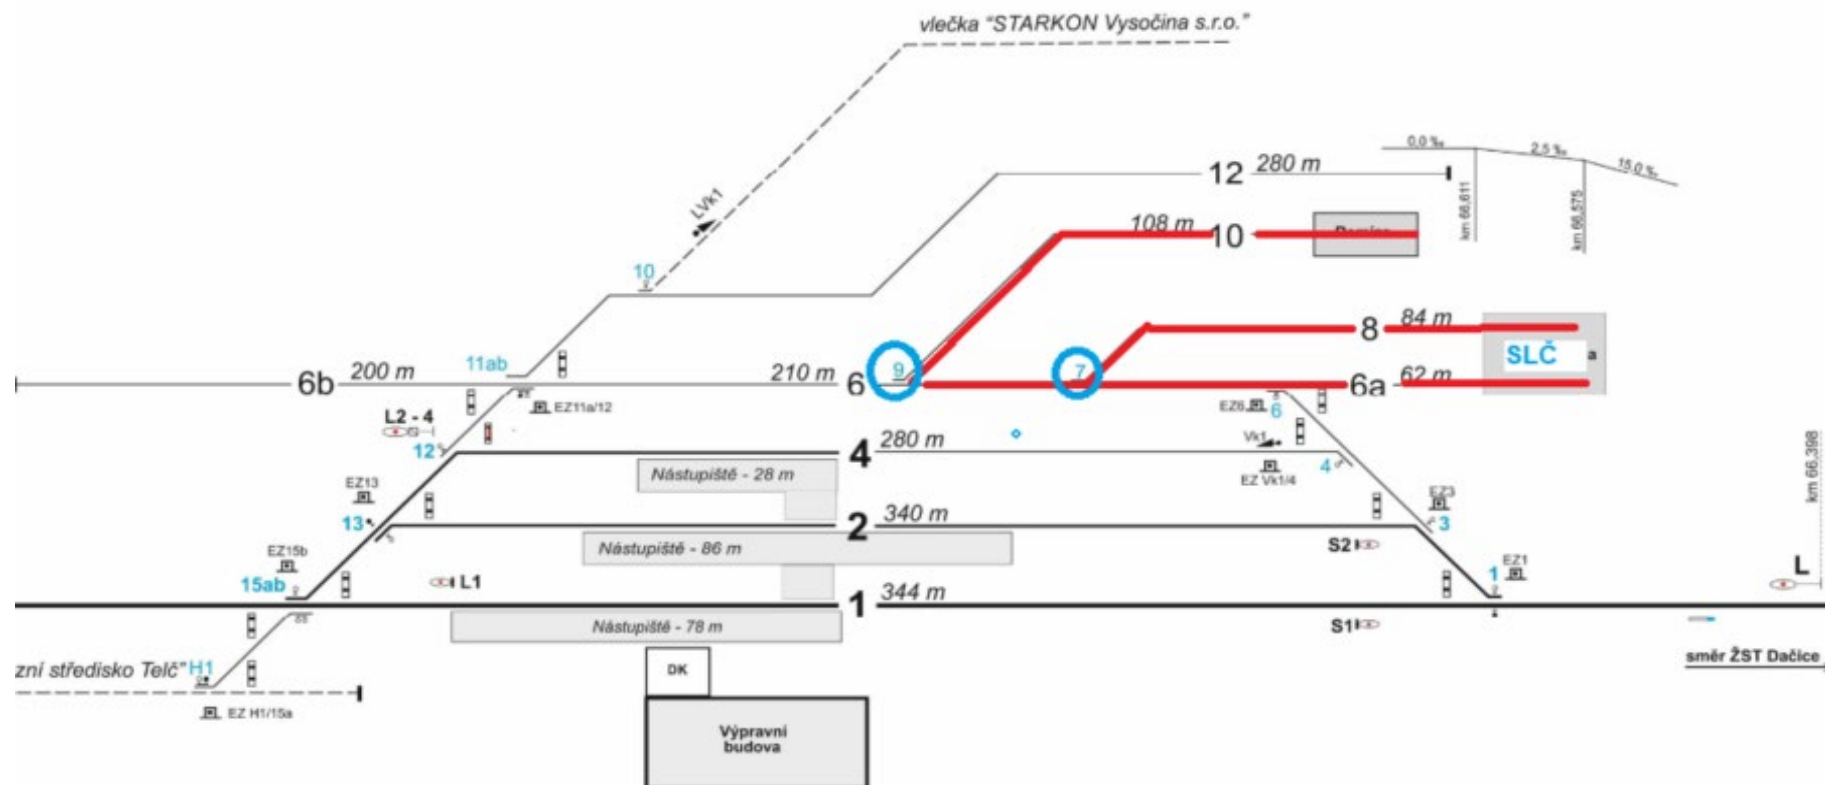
vlečka "STARKON Vysočina s.r.o."

LVk1

10

12 280 m

0,0 ‰

2,5 ‰

15,0 ‰

km 66,611

km 66,575

108 m 10

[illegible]

8 84 m

SLČ

6b 200 m

11ab

210 m 6

9

7

6a 62 m

L2 - 4

EZ11a/12

EZ6 6

12

Vk1

4 280 m

Nástupiště - 28 m

EZ Vk1/4

4

EZ13

EZ3

13

2 340 m

3

Nástupiště - 86 m

S2

km 66,398

EZ15b

EZ1

15ab

L1

1

L

1 344 m

Nástupiště - 78 m

S1

zní středisko Telč" H1

DK

směr ŽST Dačice

EZ H1/15a

Výpravní budova